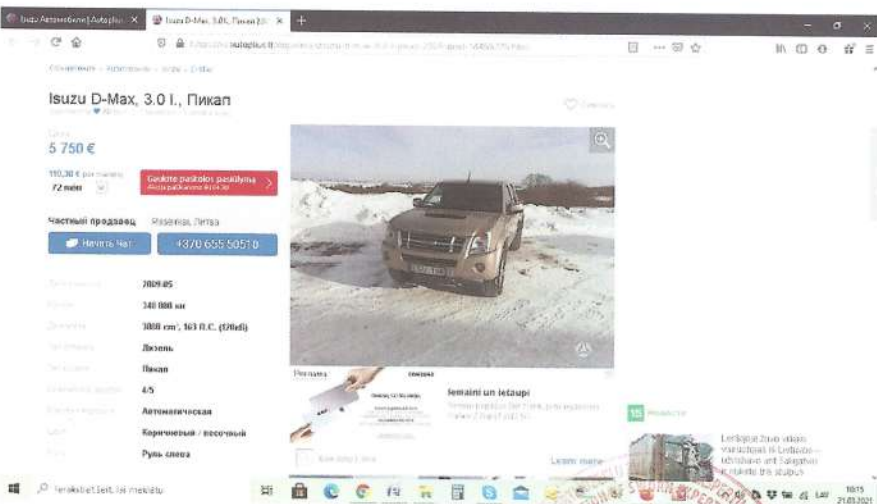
Isuzu Автомобили | Autoplius ×
Isuzu D-Max, 3.0 l., Пикап ×
autoplius.lt
Isuzu D-Max, 3.0 l., Пикап
5 750 €
110,30 € per mėnesį
72 mėn
Gaukite paskolos pasiūlymą
Частный продавец Расейняй, Литва
Начать Чат
+370 655 50510
2009-05
340 000 км
3000 см³, 163 Л.С. (120kW)
Дизель
Пикап
4/5
Автоматическая
Коричневый / песочный
Руль слева
Реклама
Ģimeni un ietaupi
Learn more
Ierakstiet šeit, lai meklētu
10:15
21.03.2021